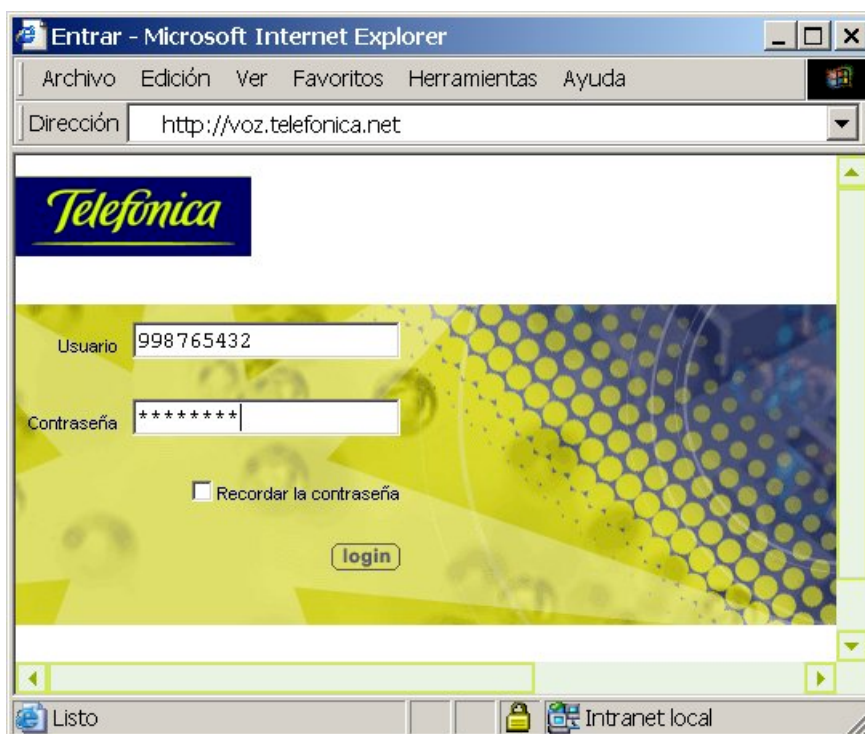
Entrar - Microsoft Internet Explorer

Archivo Edición Ver Favoritos Herramientas Ayuda

Dirección http://voz.telefonica.net

Telefonica

Usuario 998765432

Contraseña ********

Recordar la contraseña

login

Listo

Intranet local